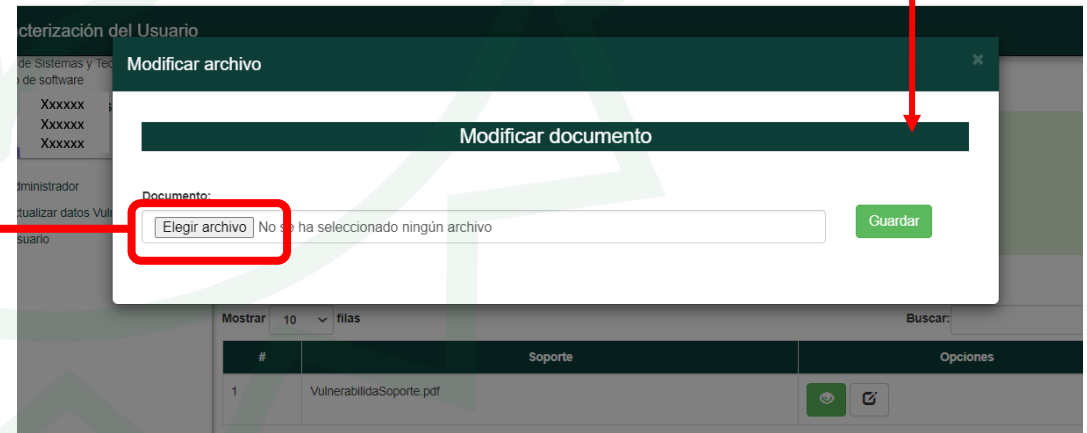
cterización del Usuario

de Sistemas y Tec
o de software

Xxxxxx
Xxxxxx
Xxxxxx

dministrador
ctualizar datos Vuln
suario

Modificar archivo

×

Modificar documento

Documento:

Elegir archivo No se ha seleccionado ningún archivo

Guardar

Mostrar 10 filas

Buscar:

| # | Soporte | Opciones |
|---|---|---|
| 1 | VulnerabilidaSoporte.pdf | |